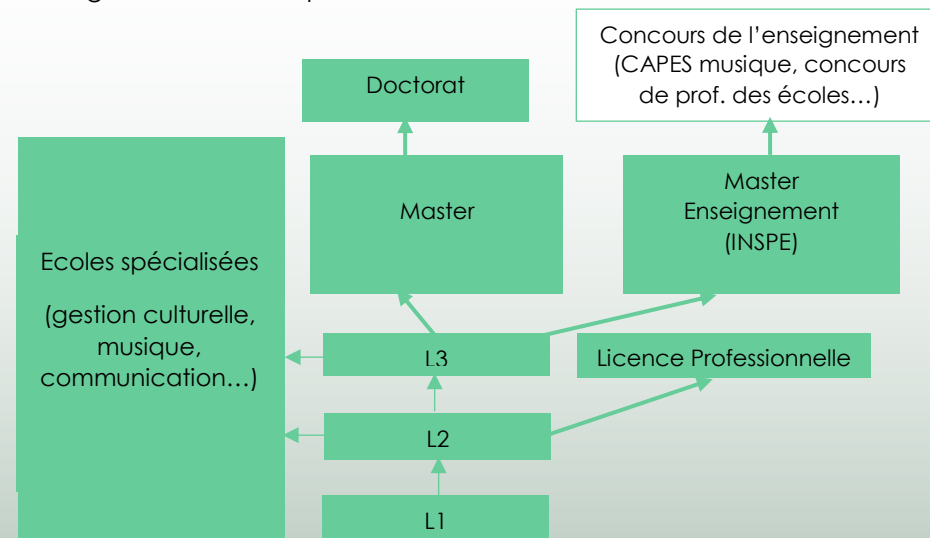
Concours de l’enseignement (CAPES musique, concours de prof. des écoles…)

Doctorat

Master

Master Enseignement (INSPE)

Ecoles spécialisées

(gestion culturelle, musique, communication…)

L3

Licence Professionnelle

L2

L1